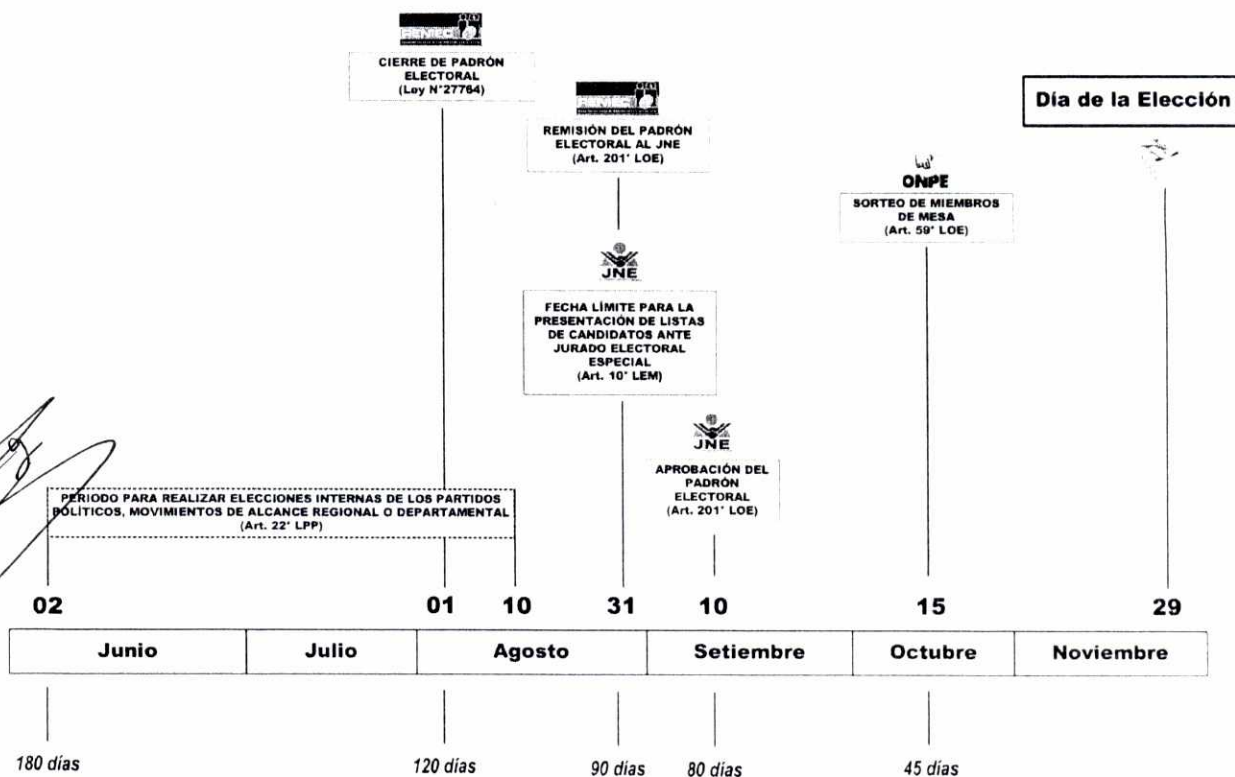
RENIEC

CIERRE DE PADRÓN ELECTORAL
(Ley N°27764)

RENIEC

REMISIÓN DEL PADRÓN ELECTORAL AL JNE
(Art. 201° LOE)

Día de la Elección

ONPE

SORTEO DE MIEMBROS DE MESA
(Art. 59° LOE)

JNE

FECHA LÍMITE PARA LA PRESENTACIÓN DE LISTAS DE CANDIDATOS ANTE JURADO ELECTORAL ESPECIAL
(Art. 10° LEM)

JNE

APROBACIÓN DEL PADRÓN ELECTORAL
(Art. 201° LOE)

PERIODO PARA REALIZAR ELECCIONES INTERNAS DE LOS PARTIDOS POLÍTICOS, MOVIMIENTOS DE ALCANCE REGIONAL O DEPARTAMENTAL
(Art. 22° LPP)

02 01 10 31 10 15 29

| Junio | Julio | Agosto | Setiembre | Octubre | Noviembre |
|---|---|---|---|---|---|

180 días
120 días
90 días
80 días
45 días